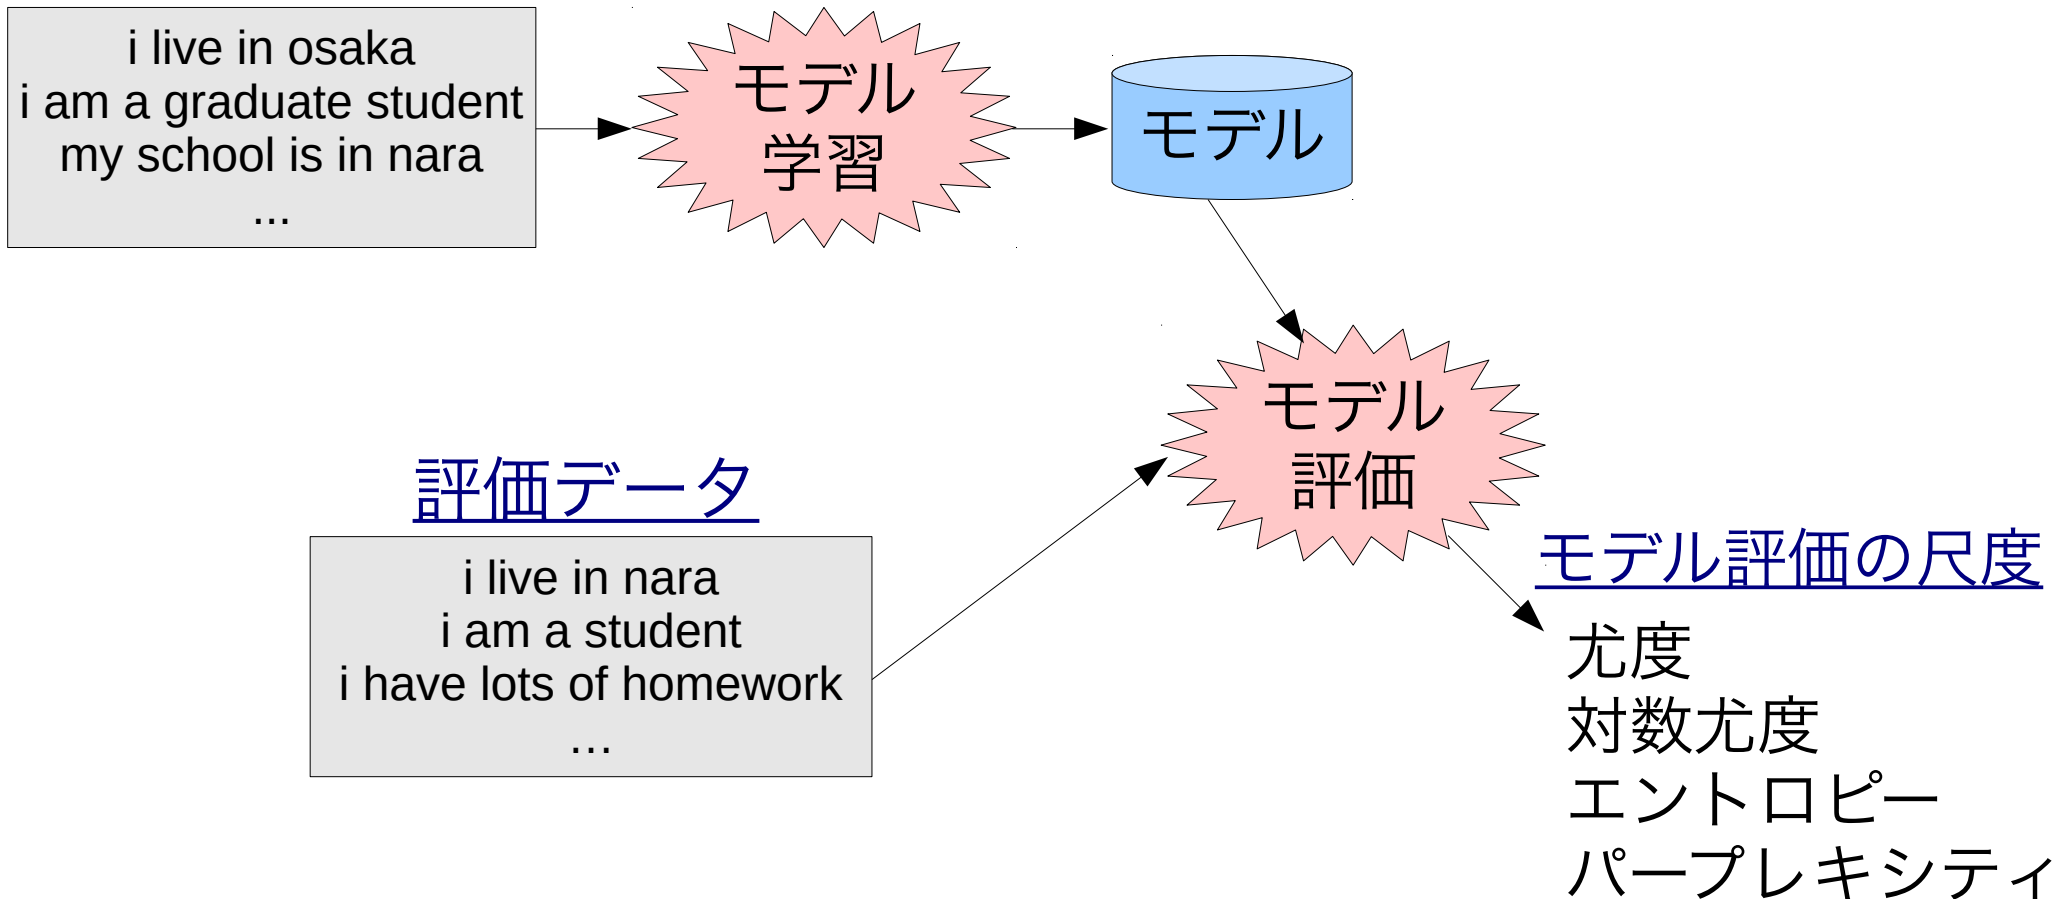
i live in osaka
i am a graduate student
my school is in nara
...

モデル
学習

モデル

評価データ

i live in nara
i am a student
i have lots of homework
…

モデル
評価

モデル評価の尺度

尤度
対数尤度
エントロピー
パープレキシティ